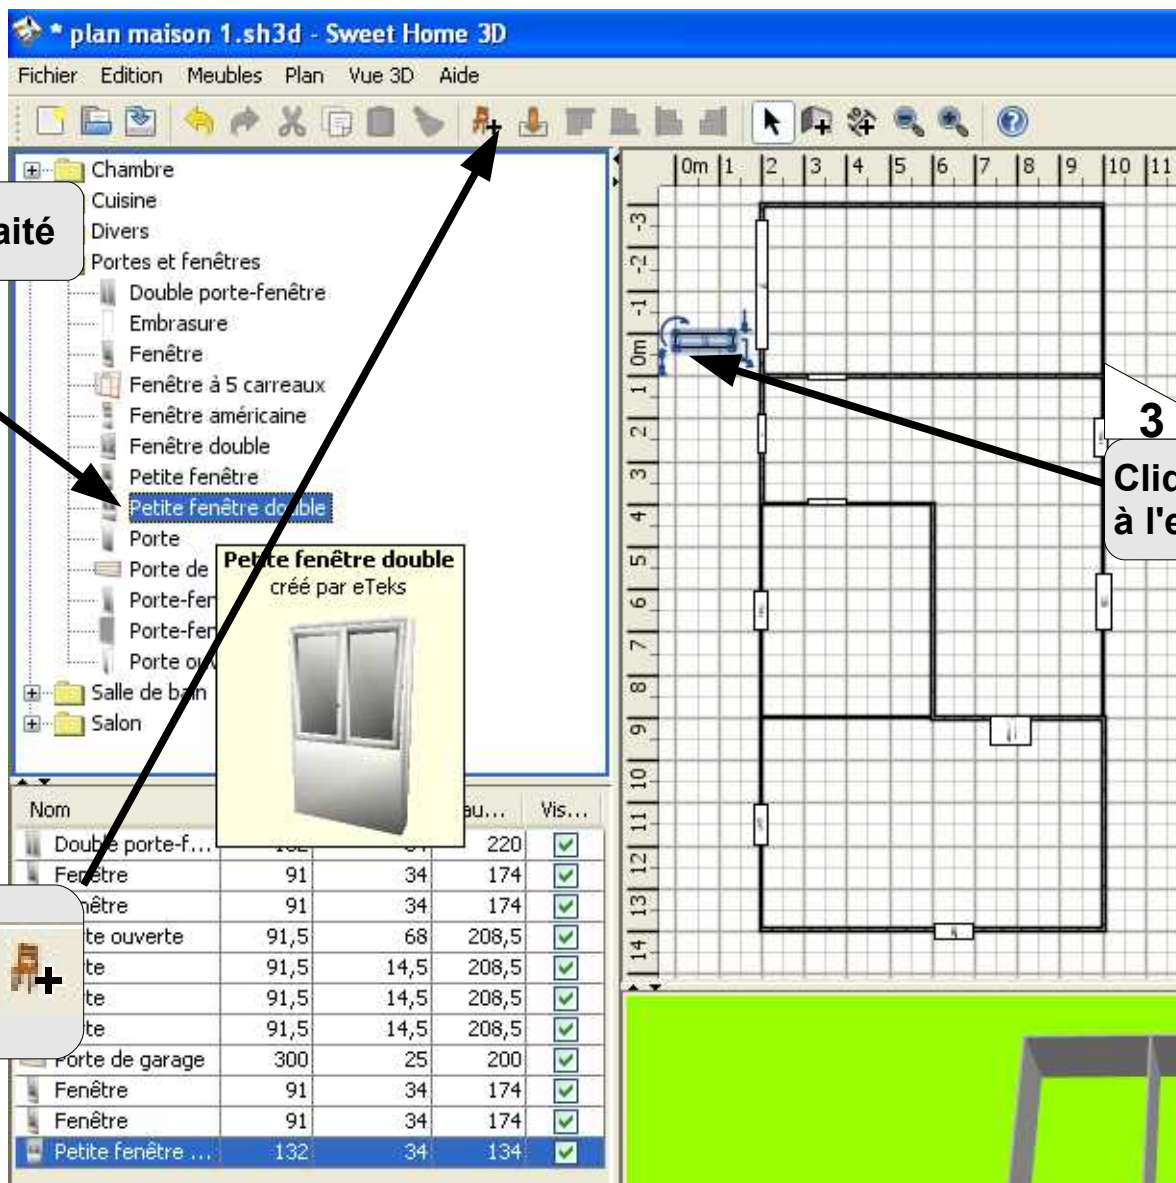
* plan maison 1.sh3d - Sweet Home 3D

Fichier Edition Meubles Plan Vue 3D Aide

Chambre
Cuisine
Divers
Portes et fenêtres
Double porte-fenêtre
Embrasure
Fenêtre
Fenêtre à 5 carreaux
Fenêtre américaine
Fenêtre double
Petite fenêtre
Petite fenêtre double
Porte
Porte de
Porte-fen
Porte-fen
Porte ou
Salle de bain
Salon

aité

Petite fenêtre double
créé par eTeks

| Nom | | | au... | Vis... |
|---|---|---|---|---|
| Double porte-f... | | | 220 | ☑ |
| Fenêtre | 91 | 34 | 174 | ☑ |
| nêtre | 91 | 34 | 174 | ☑ |
| te ouverte | 91,5 | 68 | 208,5 | ☑ |
| te | 91,5 | 14,5 | 208,5 | ☑ |
| te | 91,5 | 14,5 | 208,5 | ☑ |
| te | 91,5 | 14,5 | 208,5 | ☑ |
| Porte de garage | 300 | 25 | 200 | ☑ |
| Fenêtre | 91 | 34 | 174 | ☑ |
| Fenêtre | 91 | 34 | 174 | ☑ |
| Petite fenêtre ... | 132 | 34 | 134 | ☑ |

0m 1 2 3 4 5 6 7 8 9 10 11

-3 -2 -1 0m 1 2 3 4 5 6 7 8 9 10 11 12 13 14

3
Clic
à l'e